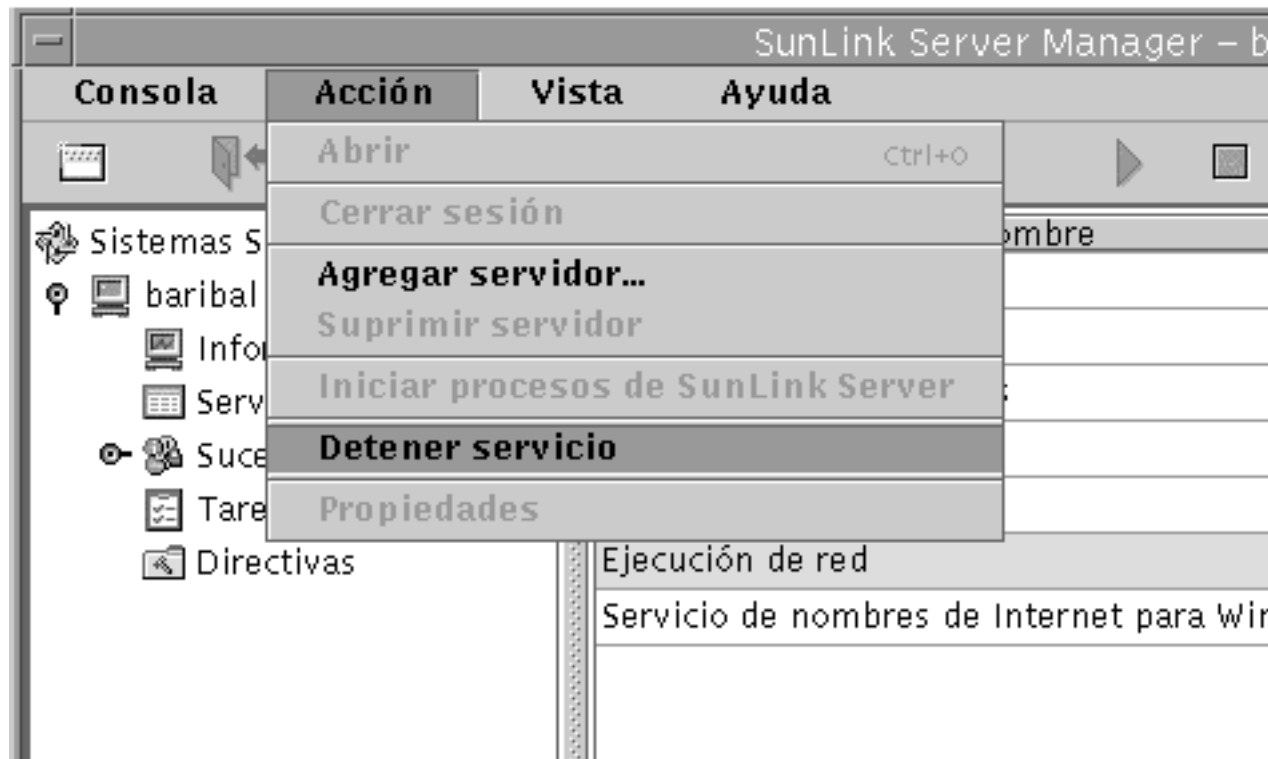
SunLink Server Manager – b

Consola Acción Vista Ayuda

Abrir Ctrl+O

Cerrar sesión

Agregar servidor...

Suprimir servidor

Iniciar procesos de SunLink Server

Detener servicio

Propiedades

Sistemas S

baribal

Infor

Serv

Suce

Tare

Directivas

ombre

s

Ejecución de red

Servicio de nombres de Internet para Wir